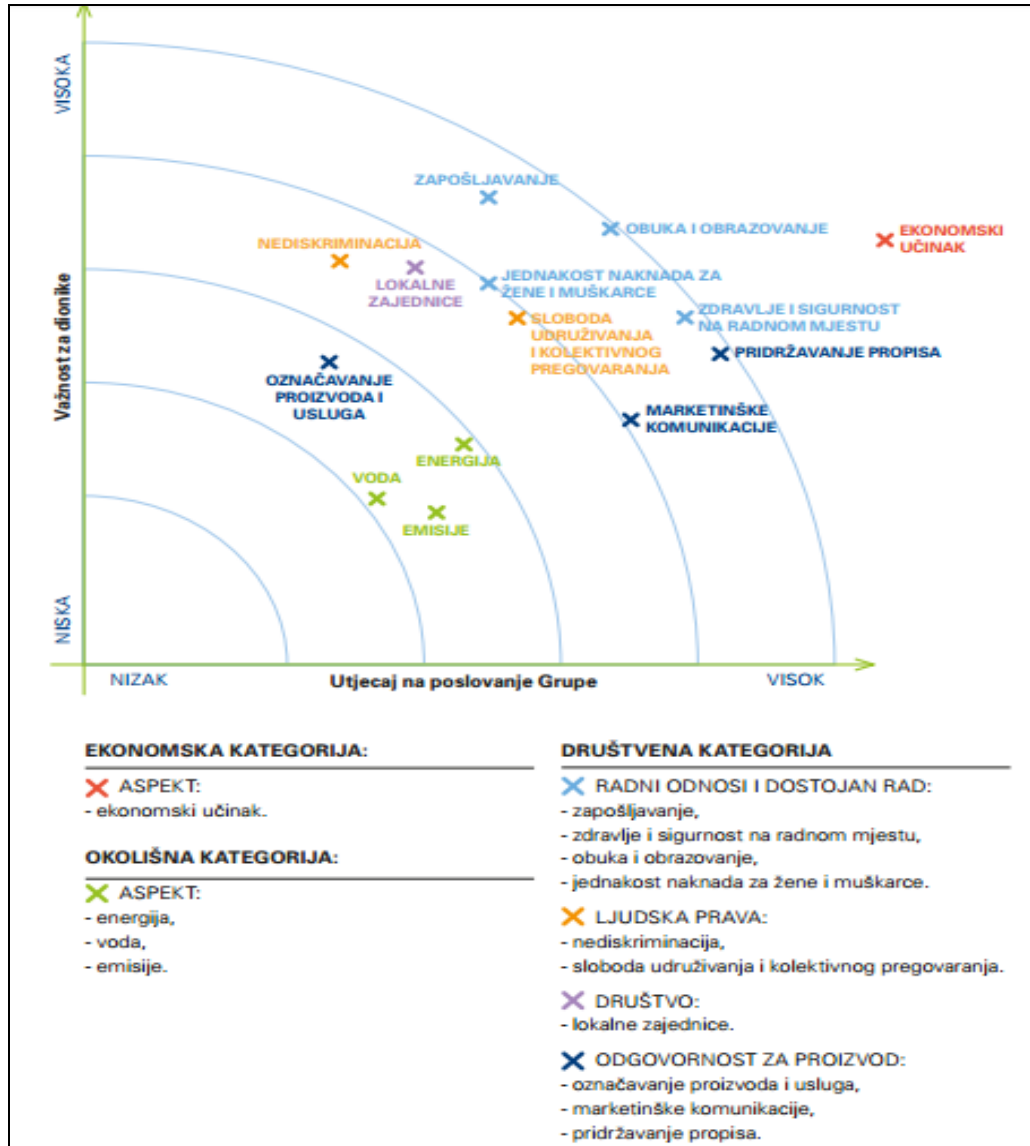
VISOKA

Važnost za dionike

NISKA

ZAPOŠLJAVANJE

OBUKA I OBRAZOVANJE

EKONOMSKI UČINAK

NEDISKRIMINACIJA

LOKALNE ZAJEDNICE

JEDNAKOST NAKNADA ZA ŽENE I MUŠKARCE

ZDRAVLJE I SIGURNOST NA RADNOM MJESTU

SLOBODA UDRUŽIVANJA I KOLEKTIVNOG PREGOVARANJA

PRIDRŽAVANJE PROPISA

OZNAČAVANJE PROIZVODA I USLUGA

MARKETINŠKE KOMUNIKACIJE

ENERGIJA

VODA

EMISIJE

NIZAK

Utjecaj na poslovanje Grupe

VISOK

EKONOMSKA KATEGORIJA:

ASPEKT:
- ekonomski učinak.

OKOLIŠNA KATEGORIJA:

ASPEKT:
- energija,
- voda,
- emisije.

DRUŠTVENA KATEGORIJA

RADNI ODNOSI I DOSTOJAN RAD:
- zapošljavanje,
- zdravlje i sigurnost na radnom mjestu,
- obuka i obrazovanje,
- jednakost naknada za žene i muškarce.

LJUDSKA PRAVA:
- nediskriminacija,
- sloboda udruživanja i kolektivnog pregovaranja.

DRUŠTVO:
- lokalne zajednice.

ODGOVORNOST ZA PROIZVOD:
- označavanje proizvoda i usluga,
- marketinške komunikacije,
- pridržavanje propisa.